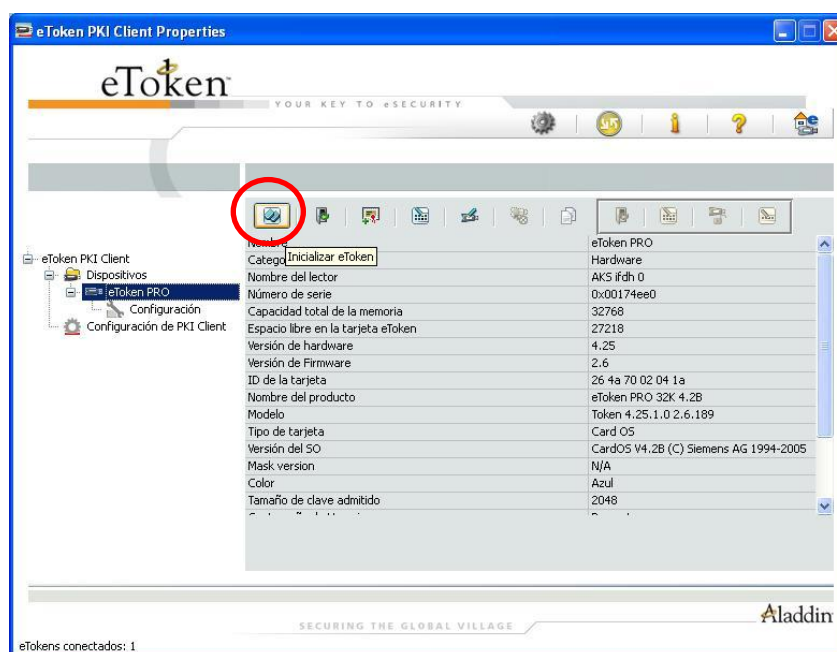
eToken PKI Client Properties

eToken

YOUR KEY TO eSECURITY

Inicializar eToken

eToken PKI Client
Dispositivos
eToken PRO
Configuración
Configuración de PKI Client

| | |
|---|---|
| Nombre | eToken PRO |
| Catego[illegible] | Hardware |
| Nombre del lector | AKS ifdh 0 |
| Número de serie | 0x00174ee0 |
| Capacidad total de la memoria | 32768 |
| Espacio libre en la tarjeta eToken | 27218 |
| Versión de hardware | 4.25 |
| Versión de Firmware | 2.6 |
| ID de la tarjeta | 26 4a 70 02 04 1a |
| Nombre del producto | eToken PRO 32K 4.2B |
| Modelo | Token 4.25.1.0 2.6.189 |
| Tipo de tarjeta | Card OS |
| Versión del SO | CardOS V4.2B (C) Siemens AG 1994-2005 |
| Mask version | N/A |
| Color | Azul |
| Tamaño de clave admitido | 2048 |
| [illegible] | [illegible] |

SECURING THE GLOBAL VILLAGE

Aladdin

eTokens conectados: 1